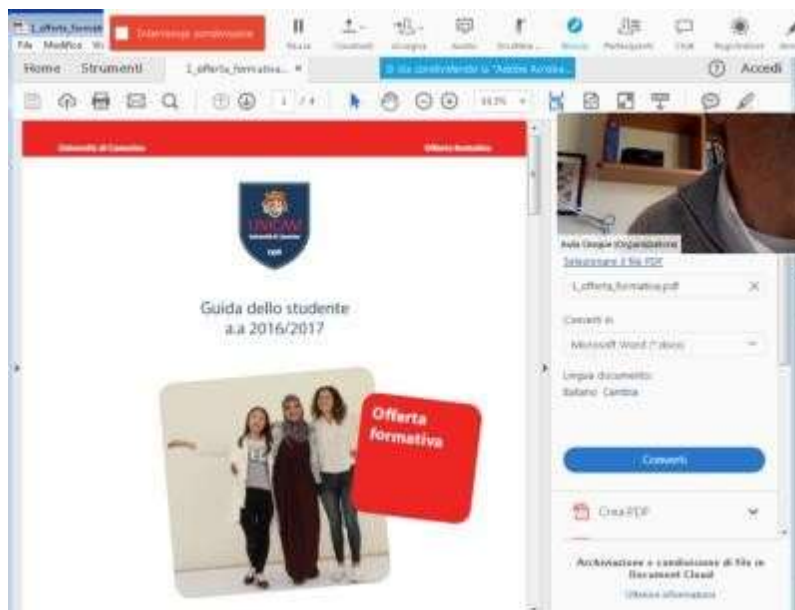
1_offerta_formati
File Modifica Vi
Interrompi condivisione
Pausa Condividi Strumenti Audio Sondaggio Presenta Partecipanti Chat Registrazione
Home Strumenti 1_offerta_formativa... ×
Si sta condividendo la "Adobe Acroba...
Accedi
1 / 4
33,3%
Università di Camerino
Offerta formativa
UNICAM
1336
Guida dello studente
a.a 2016/2017
Offerta formativa
Aula Google (Organizzatore)
Selezionare il file PDF
1_offerta_formativa.pdf
Converti in
Microsoft Word (*.docx)
Lingua documento:
Italiano Cambia
Converti
Crea PDF
Archiviazione e condivisione di file in Document Cloud
Ulteriori informazioni